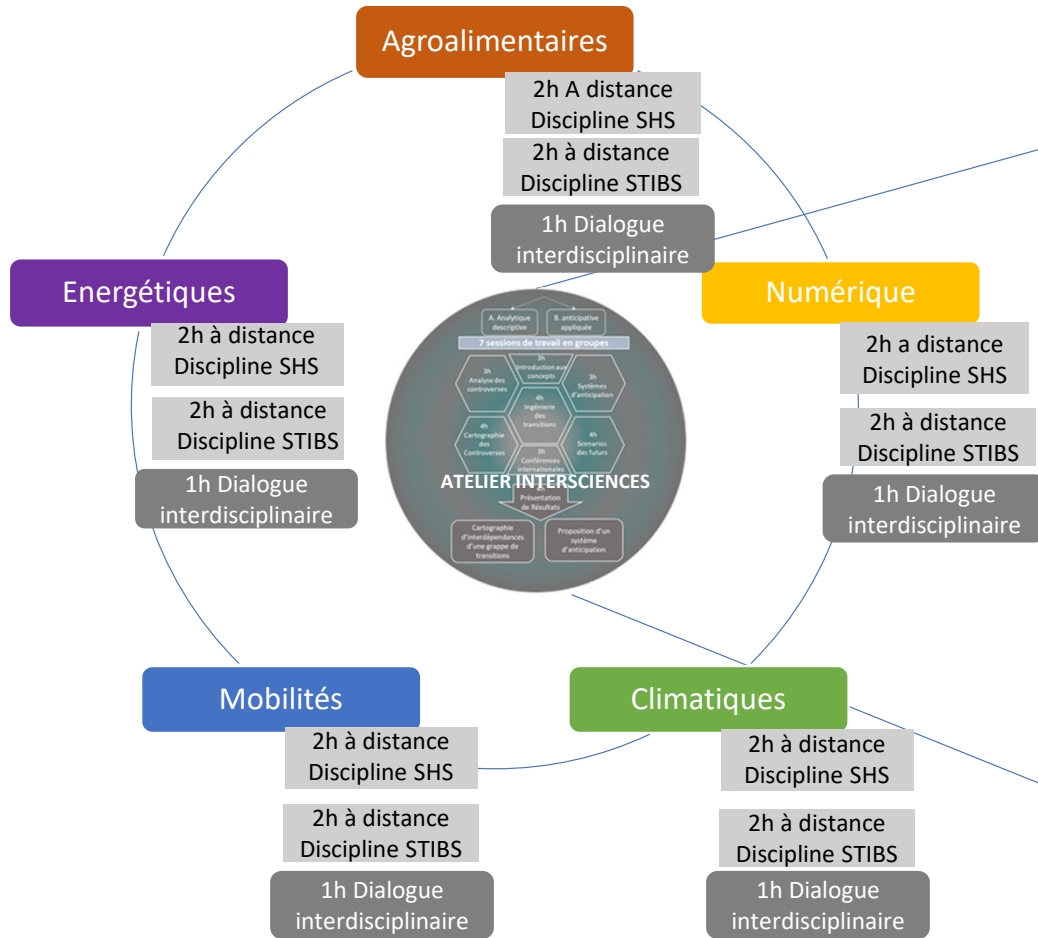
Agroalimentaires

2h A distance
Discipline SHS

2h à distance
Discipline STIBS

1h Dialogue
interdisciplinaire

Energétiques

2h à distance
Discipline SHS

2h à distance
Discipline STIBS

1h Dialogue
interdisciplinaire

Numérique

2h a distance
Discipline SHS

2h à distance
Discipline STIBS

1h Dialogue
interdisciplinaire

A. Analytique descriptive

B. anticipative appliquée

7 sessions de travail en groupes

3h Introduction aux concepts

3h Analyse des controverses

3h Systèmes d'anticipation

4h Ingénierie des transitions

4h Cartographie des Controverses

4h Scenarios des futurs

3h Conférences internationales

ATELIER INTERSCIENCES

Présentation de Résultats

Cartographie d'interdépendances d'une grappe de transitions

Proposition d'un système d'anticipation

Mobilités

2h à distance
Discipline SHS

2h à distance
Discipline STIBS

1h Dialogue
interdisciplinaire

Climatiques

2h à distance
Discipline SHS

2h à distance
Discipline STIBS

1h Dialogue
interdisciplinaire